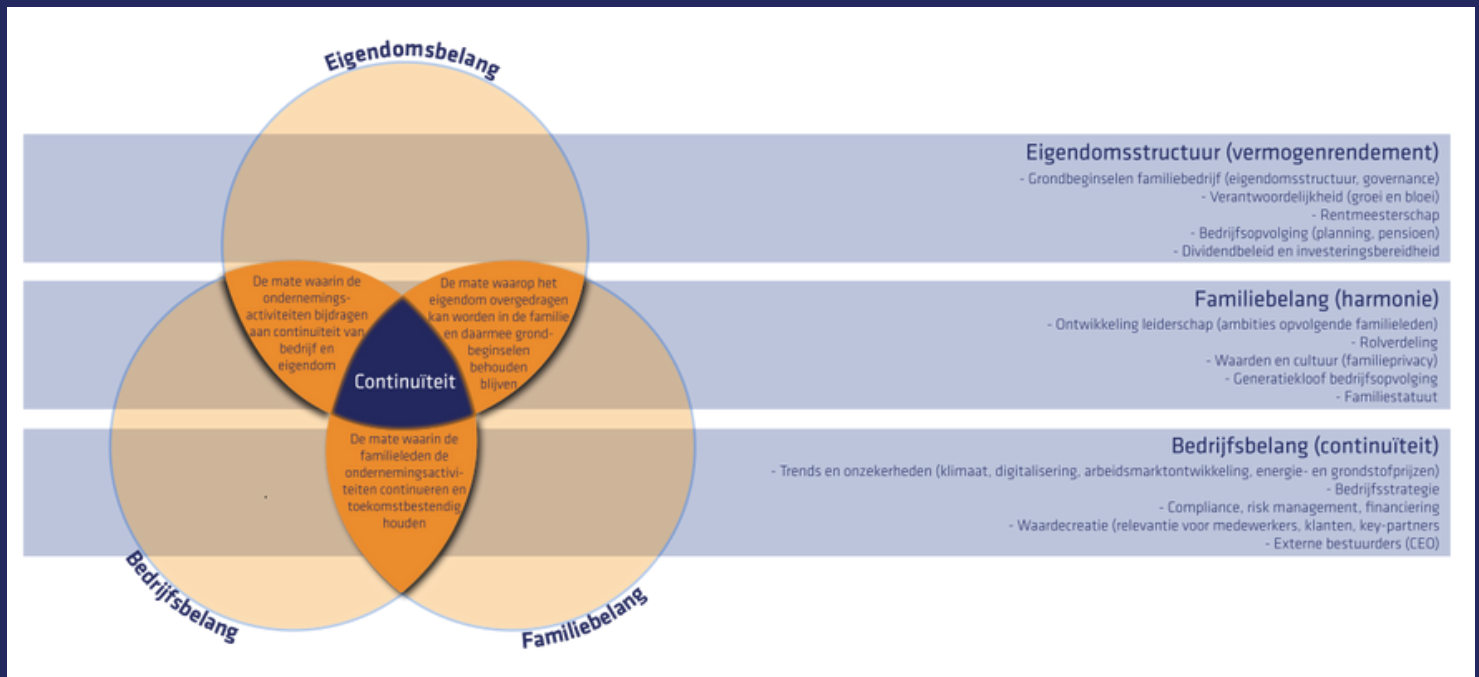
Eigendomsbelang

De mate waarin de ondernemingsactiviteiten bijdragen aan continuiteit van bedrijf en eigendom

De mate waarop het eigendom overgedragen kan worden in de familie en daarmee grondbeginselen behouden blijven

Continuïteit

De mate waarin de familieleden de ondernemingsactiviteiten continueren en toekomstbestendig houden

Bedrijfsbelang

Familiebelang

Eigendomsstructuur (vermogenrendement)
- Grondbeginselen familiebedrijf (eigendomsstructuur, governance)
- Verantwoordelijkheid (groei en bloei)
- Rentmeesterschap
- Bedrijfsopvolging (planning, pensioen)
- Dividendbeleid en investeringsbereidheid

Familiebelang (harmonie)
- Ontwikkeling leiderschap (ambities opvolgende familieleden)
- Rolverdeling
- Waarden en cultuur (familieprivacy)
- Generatiekloof bedrijfsopvolging
- Familiestatuut

Bedrijfsbelang (continuïteit)
- Trends en onzekerheden (klimaat, digitalisering, arbeidsmarktontwikkeling, energie- en grondstofprijzen)
- Bedrijfsstrategie
- Compliance, risk management, financiering
- Waardecreatie (relevantie voor medewerkers, klanten, key-partners
- Externe bestuurders (CEO)